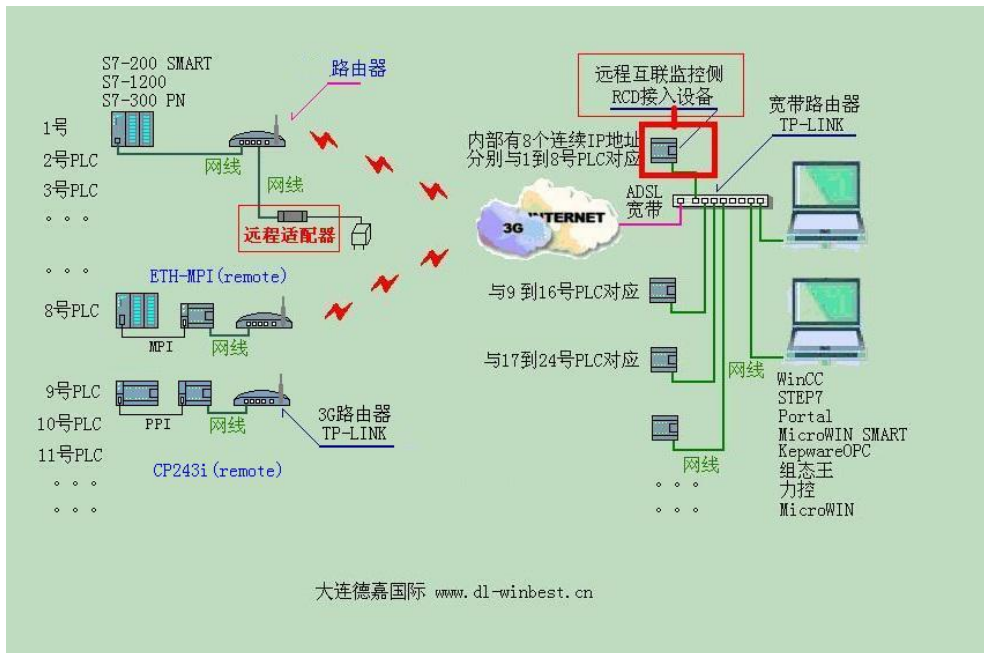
S7-200 SMART
S7-1200
S7-300 PN

路由器

1号
2号PLC
3号PLC
。。。

网线
网线

远程适配器

。。。
ETH-MPI(remote)
8号PLC
MPI
网线

9号PLC
10号PLC
11号PLC
。。。
。。。
PPI
网线
3G路由器
TP-LINK
CP243i(remote)

远程互联监控侧
RCD接入设备

内部有8个连续IP地址
分别与1到8号PLC对应

宽带路由器
TP-LINK

ADSL
宽带

3G
INTERNET

与9 到16号PLC对应
与17到24号PLC对应

网线
网线
。。。
。。。

WinCC
STEP7
Portal
MicroWIN SMART
KepwareOPC
组态王
力控
MicroWIN

大连德嘉国际 www.dl-winbest.cn